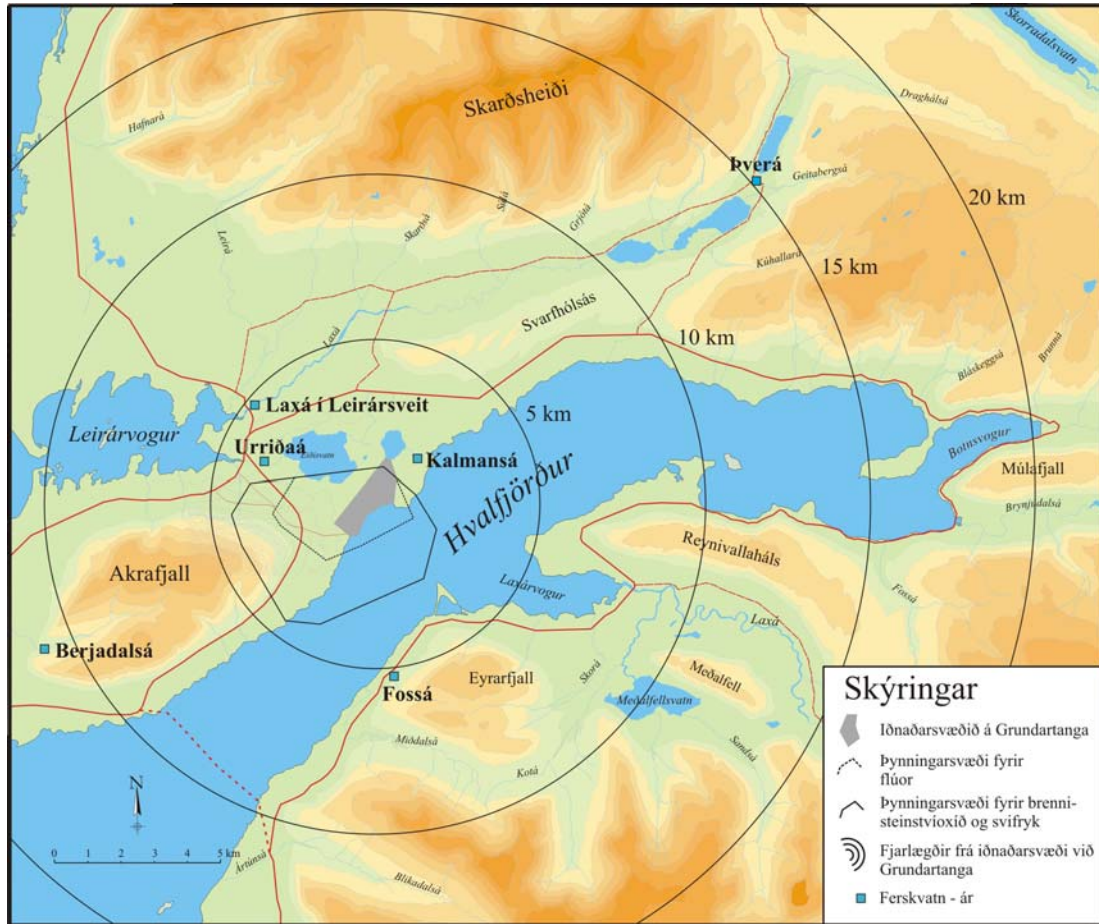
Skorradalsvatn
Skarðsheiði
Hafnará
Dragháls­á
Þverá
Geitabergsá
20 km
Leirá
Skarðsá
Súlá
Grjótá
Kúhallará
15 km
Svarfhólsás
10 km
Laxá
Bláskeggsá
Brunná
Laxá í Leirársveit
Leirárvogur
5 km
Urriðaá
Kalmansá
Botnsvogur
Múlafjall
Brynjudalsá
Hvalfjörður
Reynivallaháls
Akrafjall
Laxárvogur
Fossá
Laxá
Berjadalsá
Fossá
Eyrarfjall
Skorá
Meðalfell
Meðalfellsvatn
Sandsá
Miðdalsá
Kotá
Ártúnsá
Blikadalsá
N
0 1 2 3 4 5 km

Skýringar
Iðnaðarsvæðið á Grundartanga
Þynningarsvæði fyrir flúor
Þynningarsvæði fyrir brennisteinstvíoxíð og svifryk
Fjarlægðir frá iðnaðarsvæði við Grundartanga
Ferskvatn - ár